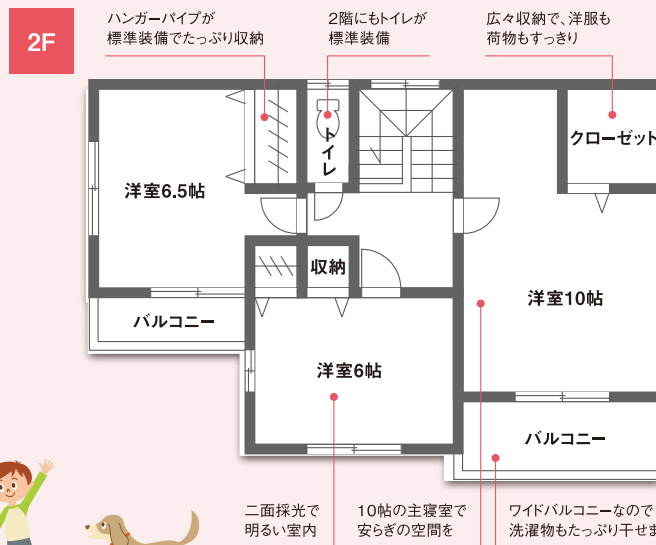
2F

ハンガーパイプが
標準装備でたっぷり収納

2階にもトイレが
標準装備

広々収納で、洋服も
荷物もすっきり

トイレ

クローゼット

洋室6.5帖

収納

洋室10帖

バルコニー

洋室6帖

バルコニー

二面採光で
明るい室内

10帖の主寝室で
安らぎの空間を

ワイドバルコニーなので
洗濯物もたっぷり干せま